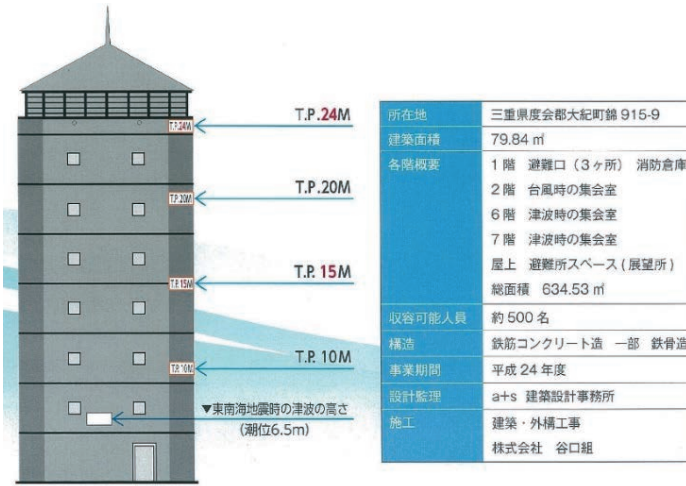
T.P.24M

T.P.20M

T.P.15M

T.P.10M

T.P.24M

T.P.20M

T.P.15M

T.P.10M

▼東南海地震時の津波の高さ
(潮位6.5m)

| 所在地 | 三重県度会郡大紀町錦 915-9 |
|---|---|
| 建築面積 | 79.84 ㎡ |
| 各階概要 | 1階 避難口(3ヶ所) 消防倉庫<br>2階 台風時の集会室<br>6階 津波時の集会室<br>7階 津波時の集会室<br>屋上 避難所スペース(展望所)<br>総面積 634.53 ㎡ |
| 収容可能人員 | 約 500 名 |
| 構造 | 鉄筋コンクリート造 一部 鉄骨造 |
| 事業期間 | 平成 24 年度 |
| 設計監理 | a+s 建築設計事務所 |
| 施工 | 建築・外構工事<br>株式会社 谷口組 |